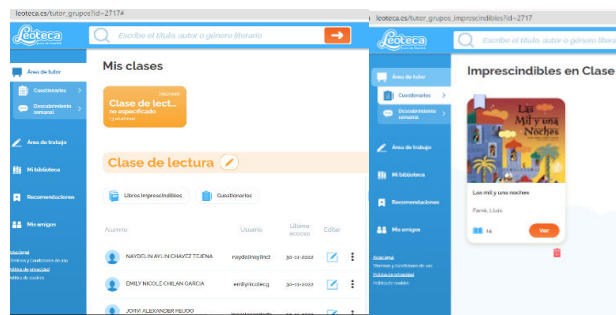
leoteca.es/tutor_grupos?id=2717#

Leoteca

Escribe el título autor o género literario

Área de tutor
Cuestionarios
Documento semanal
Área de trabajo
Mi biblioteca
Recomendaciones
Mis amigos

Mis clases

Clase de lect...
no especificado

Clase de lectura

Libros imprescindibles
Cuestionarios

| Alumno | Usuario | Último acceso | Editar |
|---|---|---|---|
| NAYDELIN AYLIN CHAVEZ TEJENA | naydelinaylinct | 30-11-2022 | |
| EMILY NICOLE CHILAN GARCIA | emilynicolecg | 30-11-2022 | |
| JOHN ALEXANDER MUDO | | | |

leoteca.es/tutor_grupos_imprescindibles?id=2717

Leoteca

Área de tutor
Cuestionarios
Documento semanal
Área de trabajo
Mi biblioteca
Recomendaciones
Mis amigos

Imprescindibles en Clase

Las Mil y una Noches

Las mil y una noches
Panek, Lluís
14
Ver